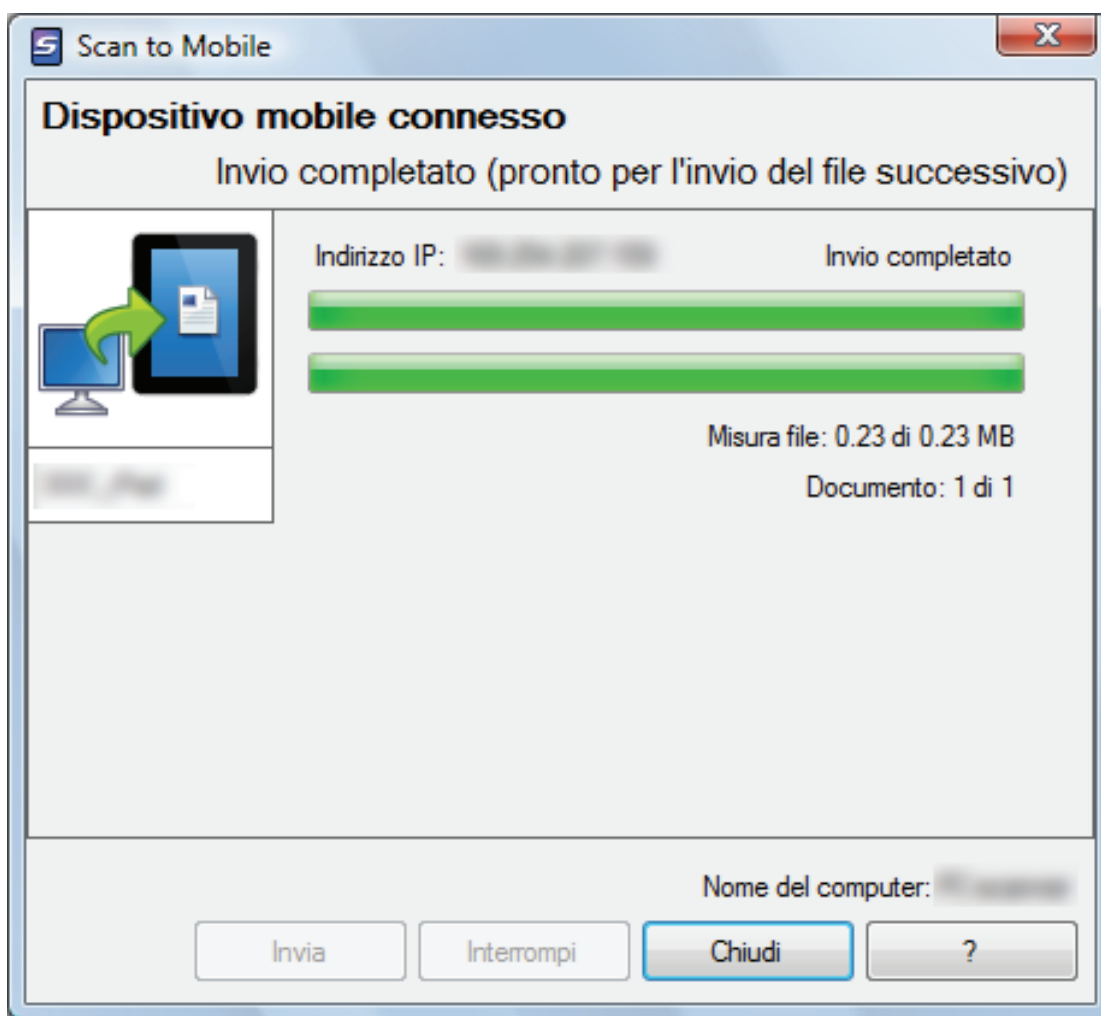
Scan to Mobile

Dispositivo mobile connesso

Invio completato (pronto per l'invio del file successivo)

Indirizzo IP: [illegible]

Invio completato

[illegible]

Misura file: 0.23 di 0.23 MB

Documento: 1 di 1

Nome del computer: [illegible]

Invia

Interrompi

Chiudi

?